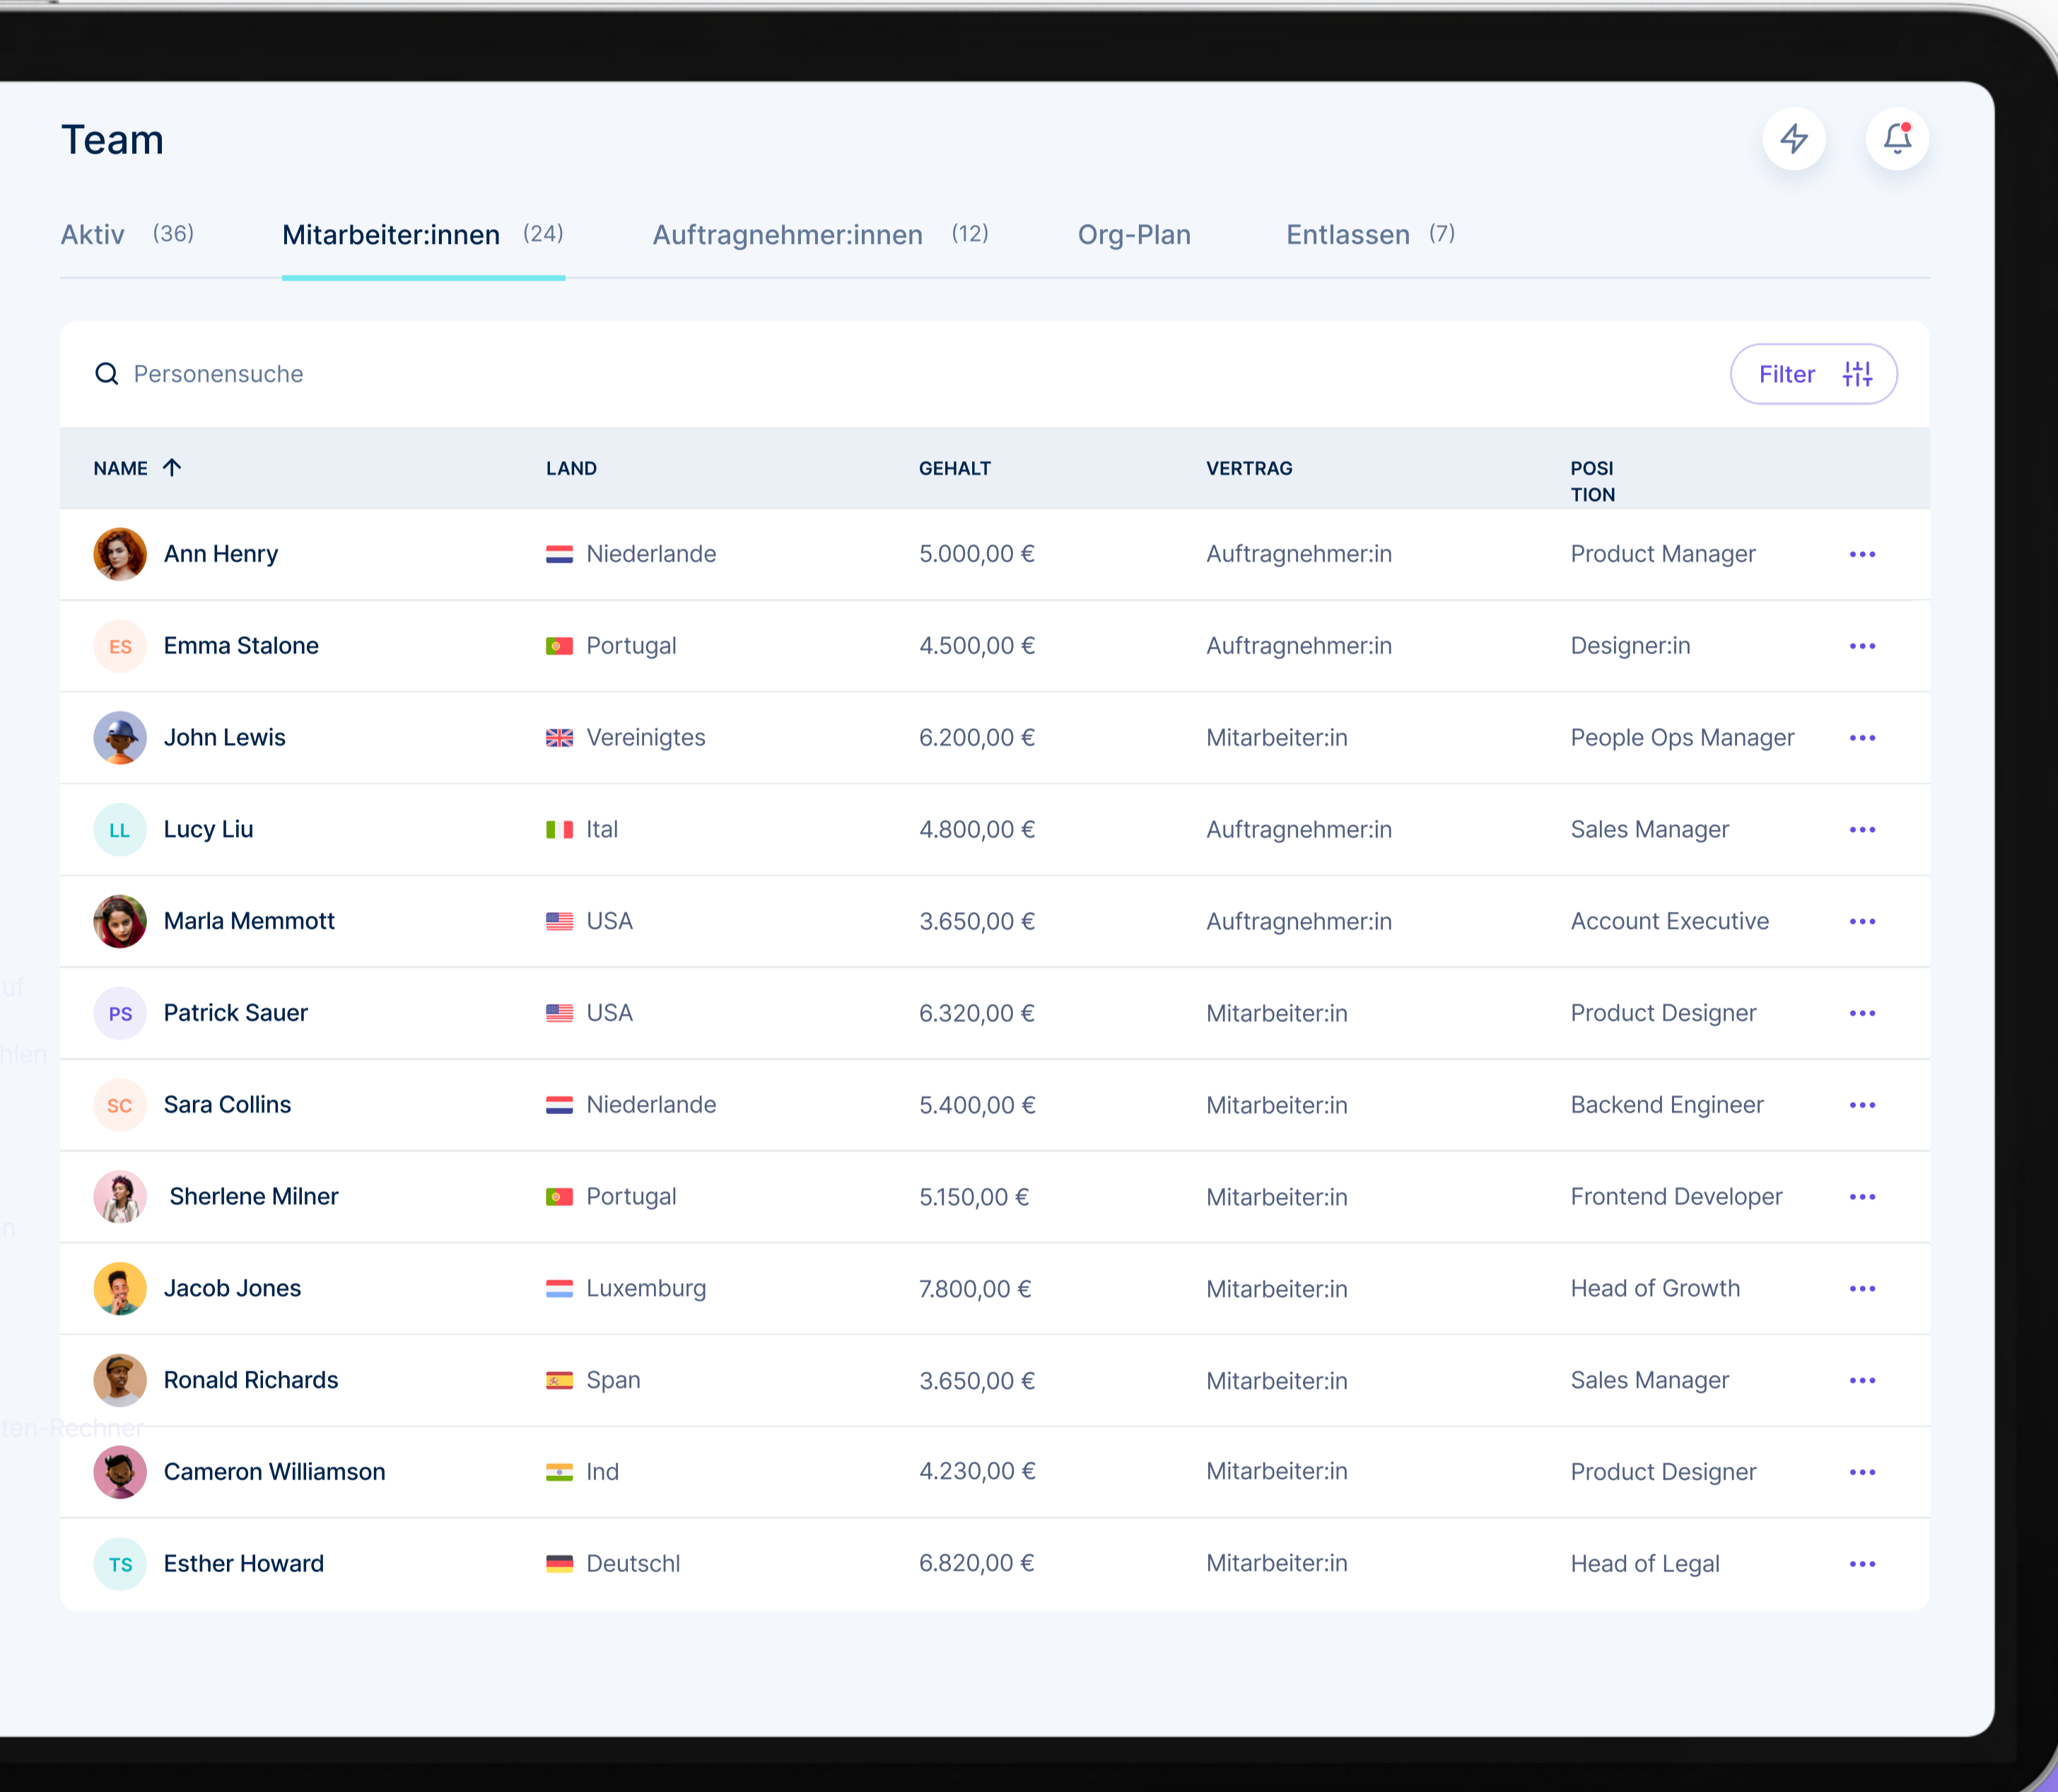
Team

Aktiv (36) Mitarbeiter:innen (24) Auftragnehmer:innen (12) Org-Plan Entlassen (7)

Personensuche

Filter

| NAME ↑ | LAND | GEHALT | VERTRAG | POSI TION |
|---|---|---|---|---|
| Ann Henry | Niederlande | 5.000,00 € | Auftragnehmer:in | Product Manager |
| ES Emma Stalone | Portugal | 4.500,00 € | Auftragnehmer:in | Designer:in |
| John Lewis | Vereinigtes | 6.200,00 € | Mitarbeiter:in | People Ops Manager |
| LL Lucy Liu | Ital | 4.800,00 € | Auftragnehmer:in | Sales Manager |
| Marla Memmott | USA | 3.650,00 € | Auftragnehmer:in | Account Executive |
| PS Patrick Sauer | USA | 6.320,00 € | Mitarbeiter:in | Product Designer |
| SC Sara Collins | Niederlande | 5.400,00 € | Mitarbeiter:in | Backend Engineer |
| Sherlene Milner | Portugal | 5.150,00 € | Mitarbeiter:in | Frontend Developer |
| Jacob Jones | Luxemburg | 7.800,00 € | Mitarbeiter:in | Head of Growth |
| Ronald Richards | Span | 3.650,00 € | Mitarbeiter:in | Sales Manager |
| Cameron Williamson | Ind | 4.230,00 € | Mitarbeiter:in | Product Designer |
| TS Esther Howard | Deutschl | 6.820,00 € | Mitarbeiter:in | Head of Legal |